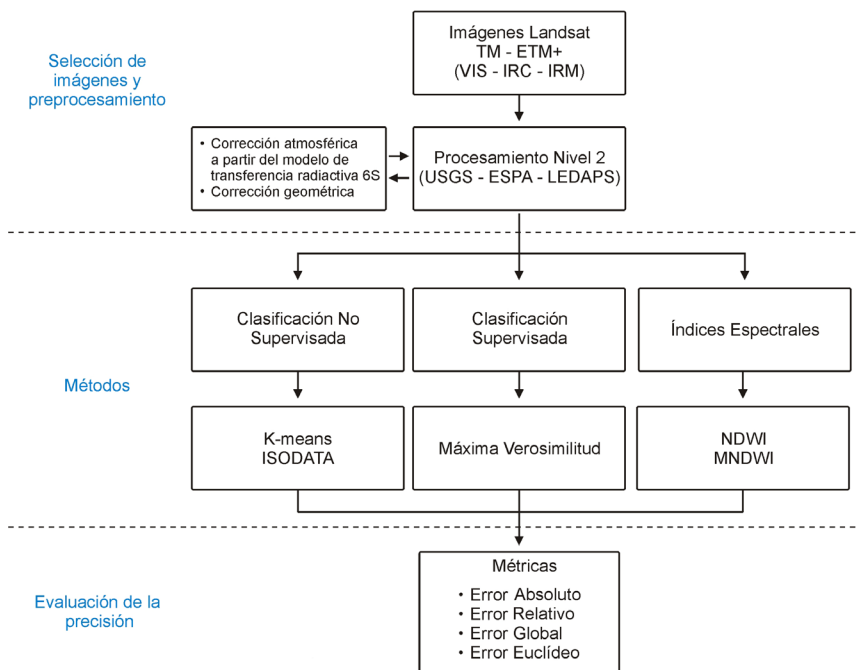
Selección de imágenes y preprocesamiento

Imágenes Landsat
TM - ETM+
(VIS - IRC - IRM)

• Corrección atmosférica a partir del modelo de transferencia radiactiva 6S
• Corrección geométrica

Procesamiento Nivel 2
(USGS - ESPA - LEDAPS)

Métodos

Clasificación No Supervisada

Clasificación Supervisada

Índices Espectrales

K-means
ISODATA

Máxima Verosimilitud

NDWI
MNDWI

Evaluación de la precisión

Métricas
• Error Absoluto
• Error Relativo
• Error Global
• Error Euclídeo